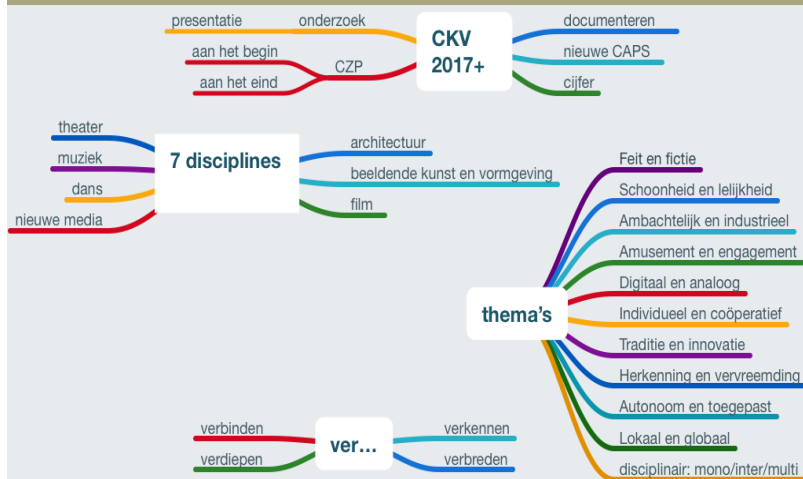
CKV 2017+

presentatie
onderzoek
aan het begin
aan het eind
CZP
documenteren
nieuwe CAPS
cijfer

7 disciplines

theater
muziek
dans
nieuwe media
architectuur
beeldende kunst en vormgeving
film

thema's

Feit en fictie
Schoonheid en lelijkheid
Ambachtelijk en industrieel
Amusement en engagement
Digitaal en analoog
Individueel en coöperatief
Traditie en innovatie
Herkenning en vervreemding
Autonoom en toegepast
Lokaal en globaal
disciplinair: mono/inter/multi

ver...

verbinden
verdiepen
verkennen
verbreden